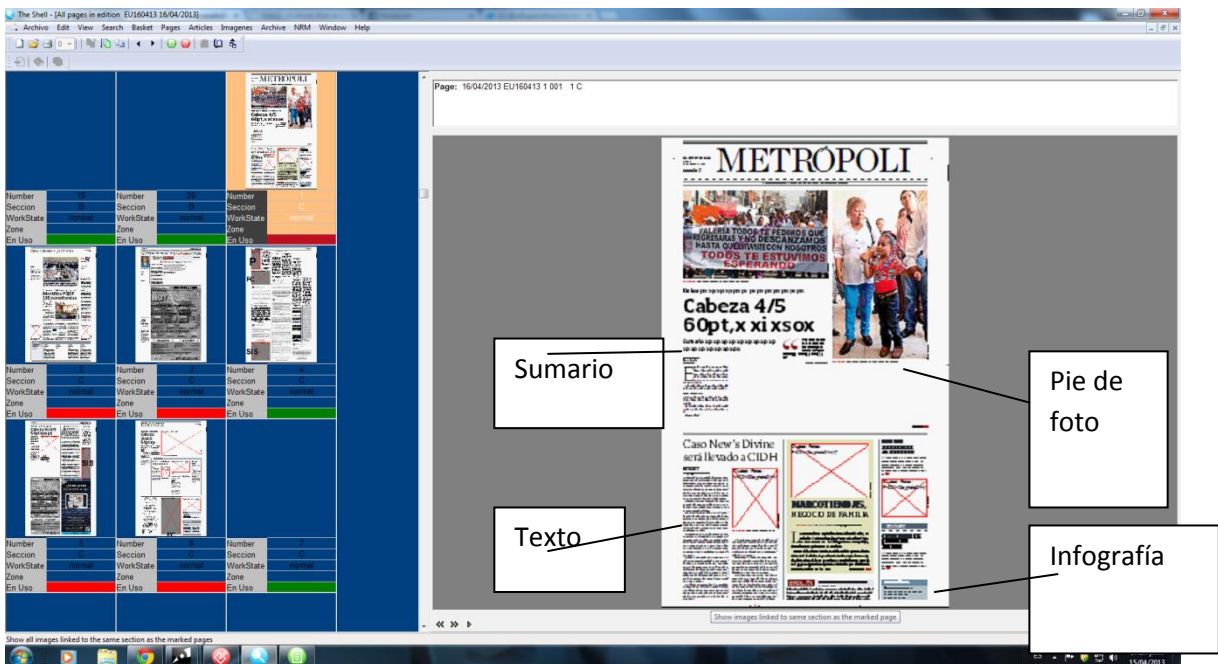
The Shell - [All pages in edition EU160413 16/04/2013]

Archivo Edit View Search Basket Pages Articles Imagenes Archive NRM Window Help

Page: 16/04/2013 EU160413 1 001 1 C

| Number | 19 | Number | 20 | Number | 1 |
|---|---|---|---|---|---|
| Seccion | B | Seccion | B | Seccion | C |
| WorkState | normal | WorkState | normal | WorkState | normal |
| Zone | | Zone | | Zone | |
| En Uso | | En Uso | | En Uso | |

| Number | 2 | Number | 3 | Number | 4 |
|---|---|---|---|---|---|
| Seccion | C | Seccion | C | Seccion | C |
| WorkState | normal | WorkState | normal | WorkState | normal |
| Zone | | Zone | | Zone | |
| En Uso | | En Uso | | En Uso | |

| Number | 5 | Number | 6 | Number | 7 |
|---|---|---|---|---|---|
| Seccion | C | Seccion | C | Seccion | C |
| WorkState | normal | WorkState | normal | WorkState | normal |
| Zone | | Zone | | Zone | |
| En Uso | | En Uso | | En Uso | |

METRÓPOLI

VALERIA TODOS TE PEDIMOS QUE REGRESARAS Y NO DESCANZAMOS HASTA QUE ESTUVISTE CON NOSOTROS TODOS TE ESTUVIMOS ESPERANDO

Cabeza 4/5 60pt,x xi xsox

Sumario

Pie de foto

Caso New's Divine será llevado a CIDH

NARCOTIENDAS, NEGOCIO DE FAMILIA

Texto

Infografía

Show images linked to same section as the marked page

Show all images linked to the same section as the marked pages

15/04/2013